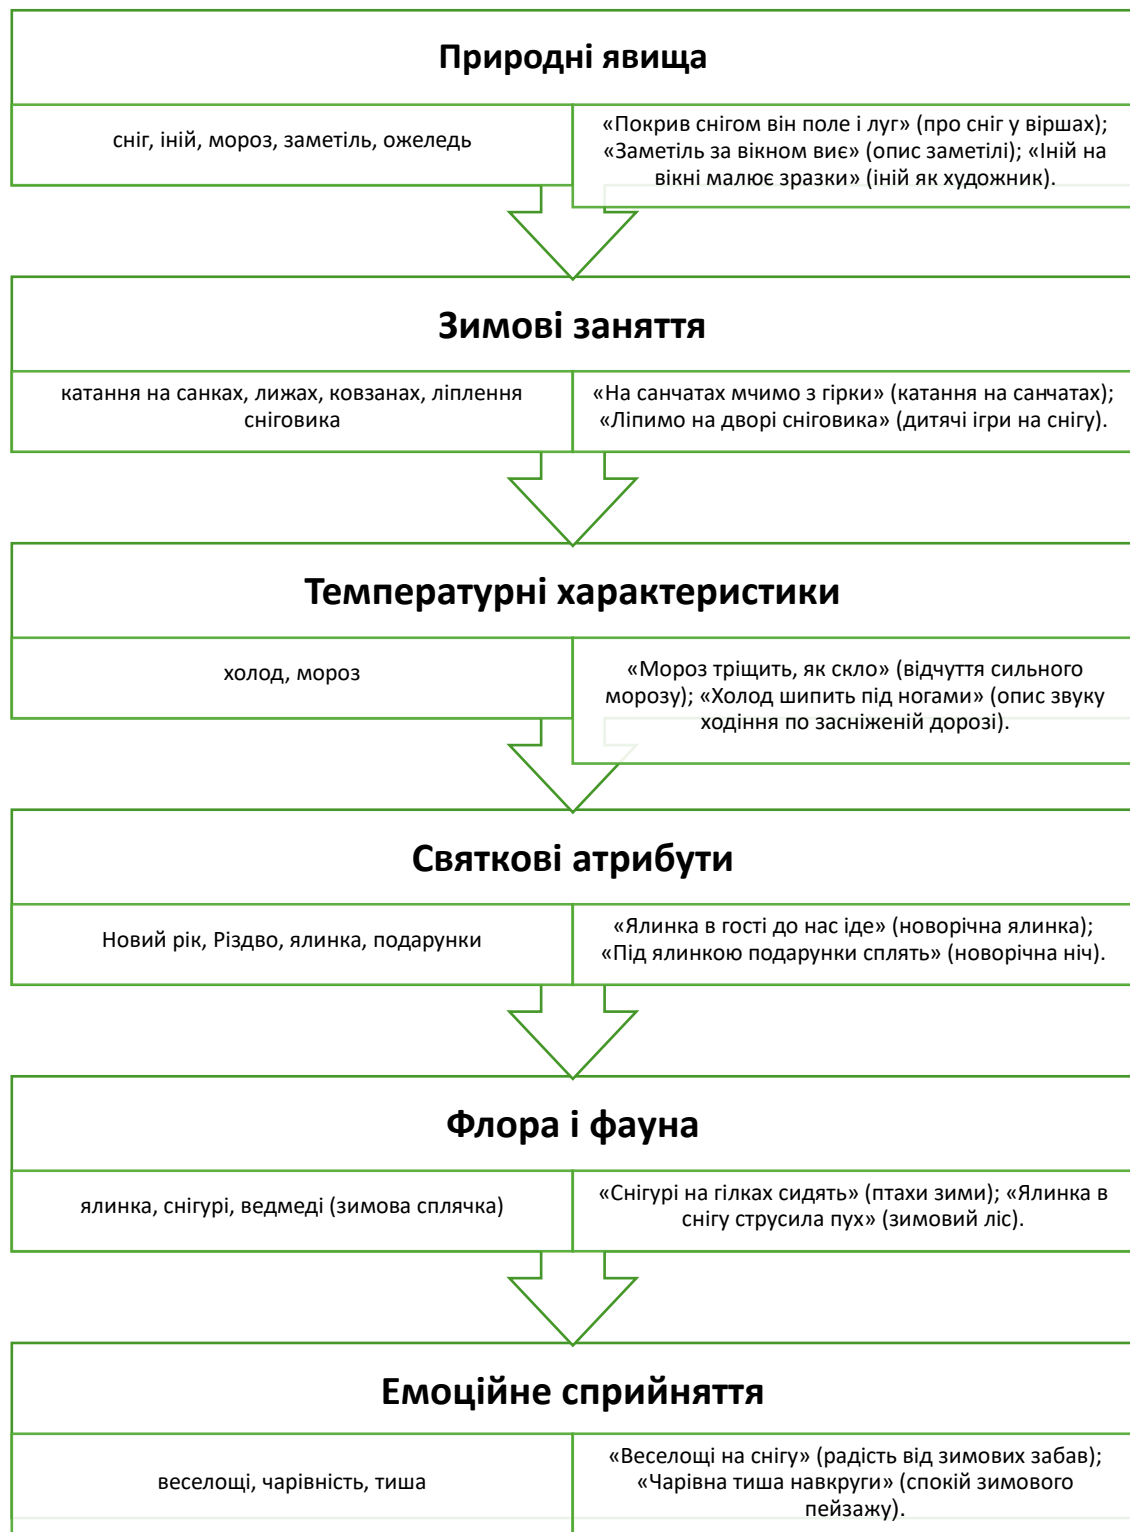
Природні явища

сніг, іній, мороз, заметіль, ожеледь

«Покрив снігом він поле і луг» (про сніг у віршах); «Заметіль за вікном виє» (опис заметілі); «Іній на вікні малює зразки» (іній як художник).

Зимові заняття

катання на санках, лижах, ковзанах, ліплення сніговика

«На санчатах мчимо з гірки» (катання на санчатах); «Ліпимо на дворі сніговика» (дитячі ігри на снігу).

Температурні характеристики

холод, мороз

«Мороз тріщить, як скло» (відчуття сильного морозу); «Холод шипить під ногами» (опис звуку ходіння по засніженій дорозі).

Святкові атрибути

Новий рік, Різдво, ялинка, подарунки

«Ялинка в гості до нас іде» (новорічна ялинка); «Під ялинкою подарунки сплять» (новорічна ніч).

Флора і фауна

ялинка, снігурі, ведмеді (зимова сплячка)

«Снігурі на гілках сидять» (птахи зими); «Ялинка в снігу струсила пух» (зимовий ліс).

Емоційне сприйняття

веселощі, чарівність, тиша

«Веселощі на снігу» (радість від зимових забав); «Чарівна тиша навкруги» (спокій зимового пейзажу).